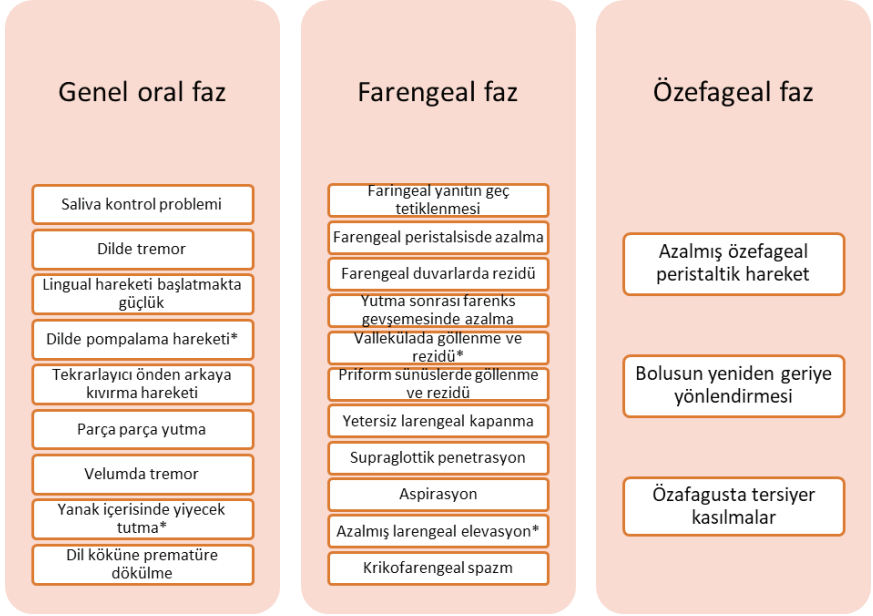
Genel oral faz

Saliva kontrol problemi

Dilde tremor

Lingual hareketi başlatmakta güçlük

Dilde pompalama hareketi*

Tekrarlayıcı önden arkaya kıvırma hareketi

Parça parça yutma

Velumda tremor

Yanak içerisinde yiyecek tutma*

Dil köküne prematüre dökülme

Farengeal faz

Faringeal yanıtın geç tetiklenmesi

Farengeal peristalsisde azalma

Farengeal duvarlarda rezidü

Yutma sonrası farenks gevşemesinde azalma

Vallekülada göllenme ve rezidü*

Priform sünüslerde göllenme ve rezidü

Yetersiz larengeal kapanma

Supraglottik penetrasyon

Aspirasyon

Azalmış larengeal elevasyon*

Krikofarengeal spazm

Özefageal faz

Azalmış özefageal peristaltik hareket

Bolusun yeniden geriye yönlendirmesi

Özafagusta tersiyer kasılmalar